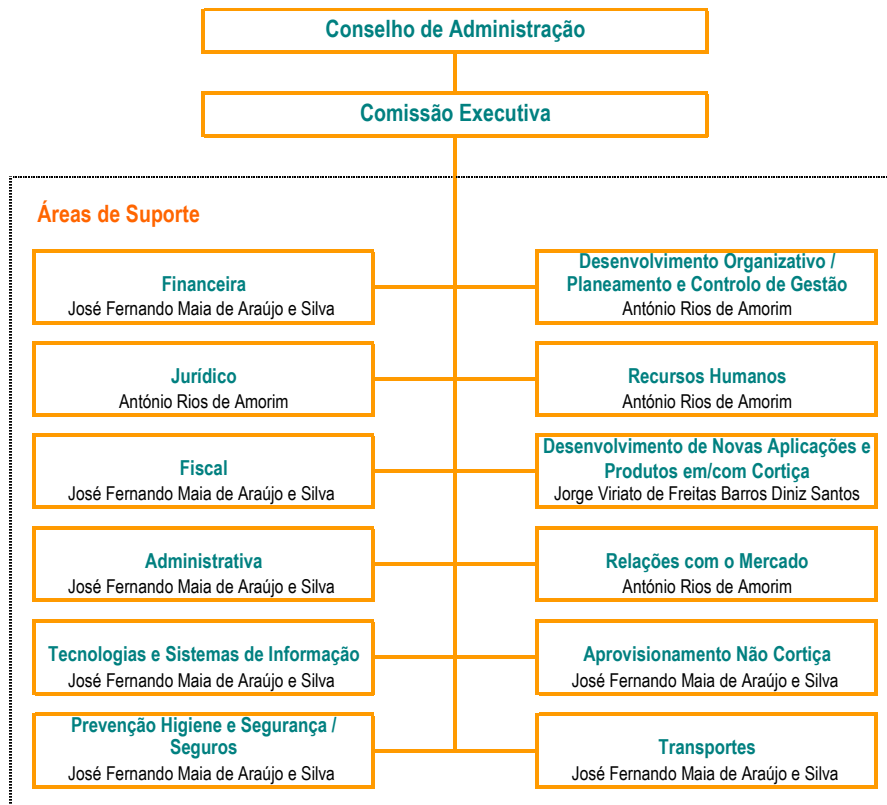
Conselho de Administração

Comissão Executiva

Áreas de Suporte

Financeira
José Fernando Maia de Araújo e Silva

Desenvolvimento Organizativo / Planeamento e Controlo de Gestão
António Rios de Amorim

Jurídico
António Rios de Amorim

Recursos Humanos
António Rios de Amorim

Fiscal
José Fernando Maia de Araújo e Silva

Desenvolvimento de Novas Aplicações e Produtos em/com Cortiça
Jorge Viriato de Freitas Barros Diniz Santos

Administrativa
José Fernando Maia de Araújo e Silva

Relações com o Mercado
António Rios de Amorim

Tecnologias e Sistemas de Informação
José Fernando Maia de Araújo e Silva

Aprovisionamento Não Cortiça
José Fernando Maia de Araújo e Silva

Prevenção Higiene e Segurança / Seguros
José Fernando Maia de Araújo e Silva

Transportes
José Fernando Maia de Araújo e Silva